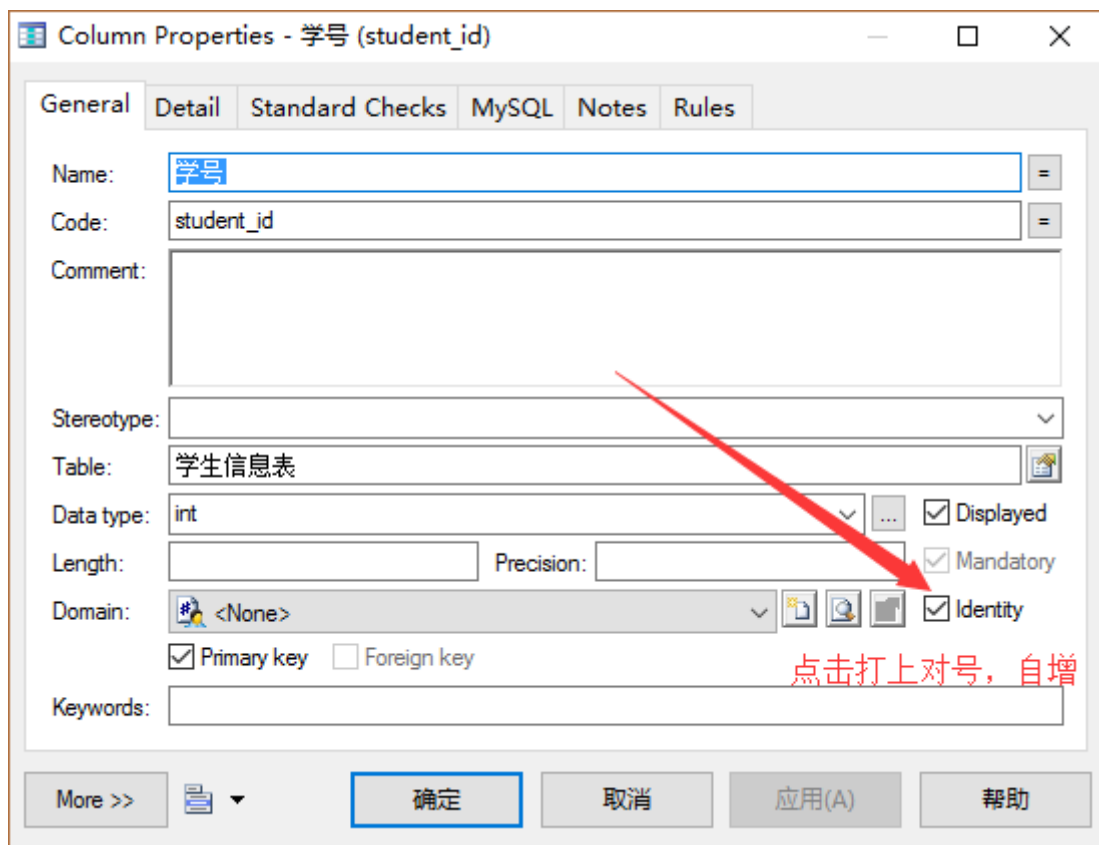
Column Properties - 学号 (student_id)

General | Detail | Standard Checks | MySQL | Notes | Rules

Name: 学号 =
Code: student_id =
Comment:
Stereotype:
Table: 学生信息表
Data type: int ... Displayed
Length: Precision: Mandatory
Domain: <None> Identity
Primary key Foreign key
点击打上对号，自增
Keywords:

More >> 确定 取消 应用(A) 帮助